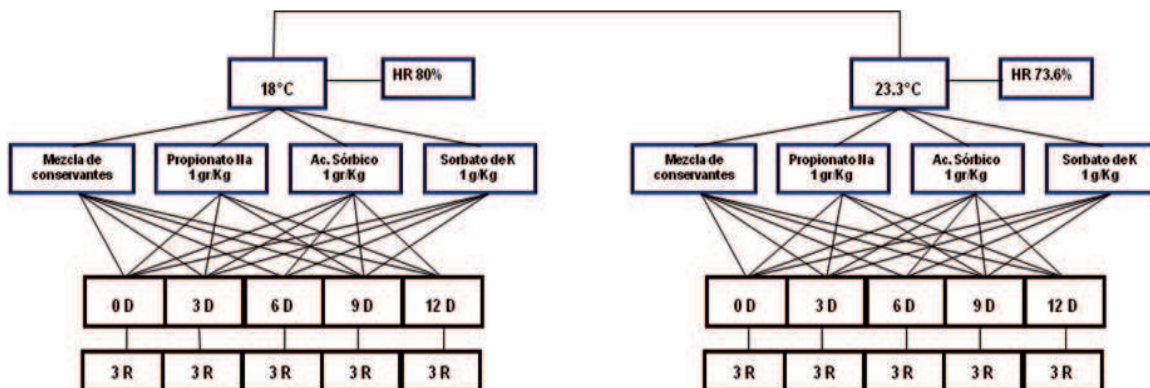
18°C

HR 80%

Mezcla de conservantes

Propionato Na 1 gr/Kg

Ac. Sórbico 1 gr/Kg

Sorbato de K 1 g/Kg

0 D

3 D

6 D

9 D

12 D

3 R

3 R

3 R

3 R

3 R

23.3°C

HR 73.6%

Mezcla de conservantes

Propionato Na 1 gr/Kg

Ac. Sórbico 1 gr/Kg

Sorbato de K 1 g/Kg

0 D

3 D

6 D

9 D

12 D

3 R

3 R

3 R

3 R

3 R